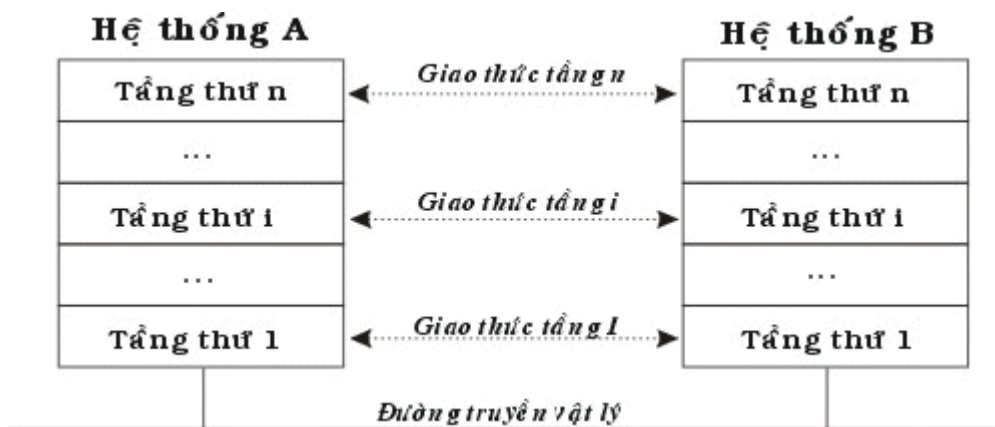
Hệ thống A

Hệ thống B

| Hệ thống A | | Hệ thống B |
|---|---|---|
| Tầng thứ n | Giao thức tầng n | Tầng thứ n |
| ... | | ... |
| Tầng thứ i | Giao thức tầng i | Tầng thứ i |
| ... | | ... |
| Tầng thứ 1 | Giao thức tầng 1 | Tầng thứ 1 |

Đường truyền vật lý